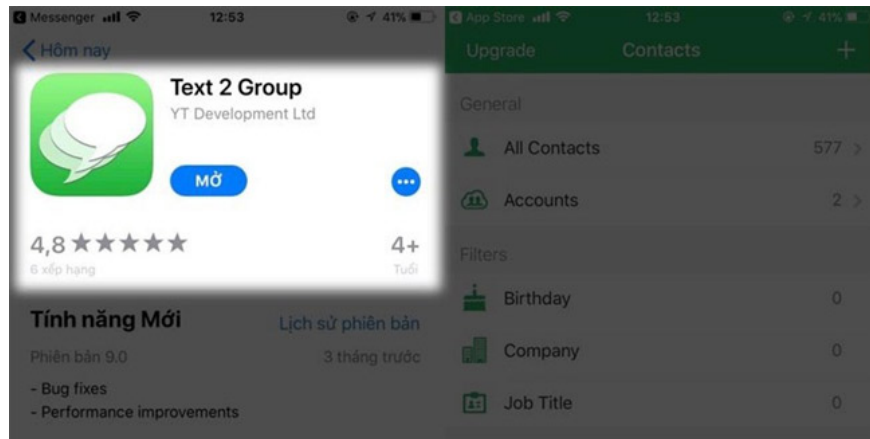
Messenger 12:53 41%
Hôm nay
Text 2 Group
YT Development Ltd
MỞ
4,8 ★★★★★
6 xếp hạng
4+
Tuổi
Tính năng Mới
Lịch sử phiên bản
Phiên bản 9.0
3 tháng trước
- Bug fixes
- Performance improvements

App Store 12:53 41%
Upgrade
Contacts
+
General
All Contacts
577
Accounts
2
Filters
Birthday
0
Company
0
Job Title
0